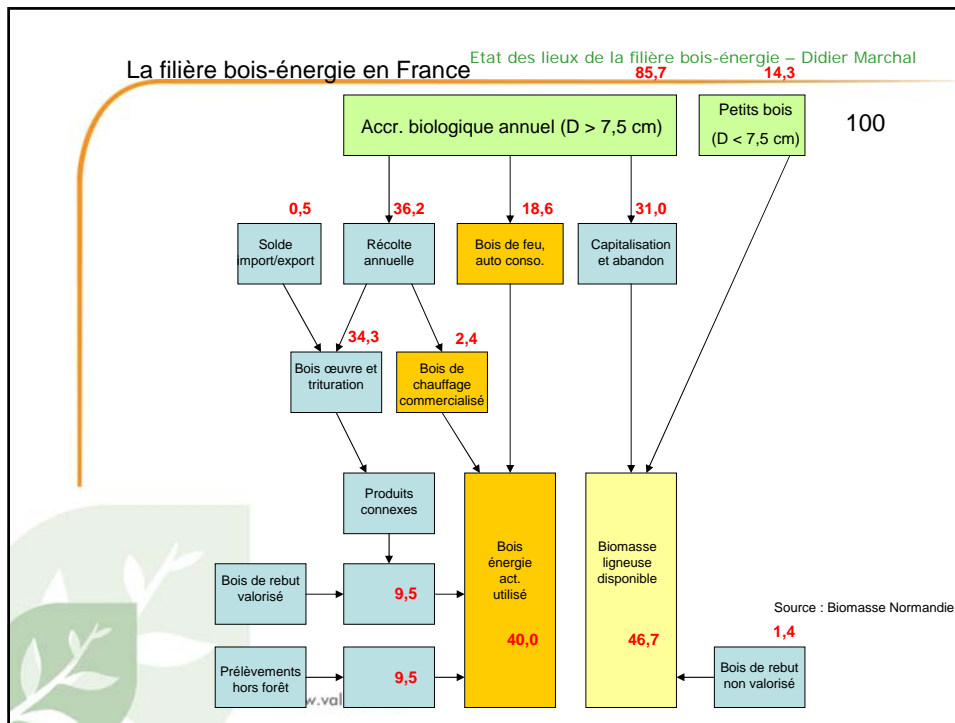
La filière bois-énergie en France

Etat des lieux de la filière bois-énergie – Didier Marchal

85,7

14,3

Accr. biologique annuel (D > 7,5 cm)

Petits bois (D < 7,5 cm)

100

0,5

36,2

18,6

31,0

Solde import/export

Récolte annuelle

Bois de feu, auto conso.

Capitalisation et abandon

34,3

2,4

Bois œuvre et trituration

Bois de chauffage commercialisé

Produits connexes

Bois énergie act. utilisé

Biomasse ligneuse disponible

Bois de rebut valorisé

9,5

Source : Biomasse Normandie

1,4

40,0

46,7

Prélèvements hors forêt

9,5

Bois de rebut non valorisé

w.val